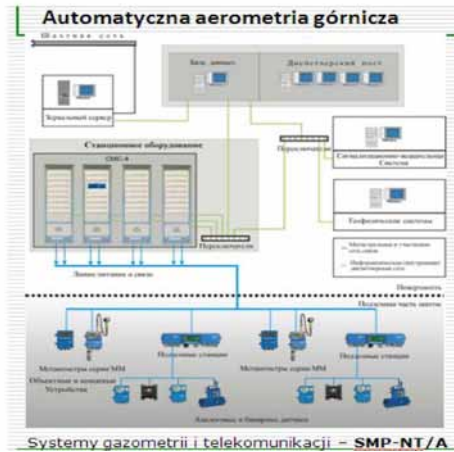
Automatyczna aerometria górnicza

Шахтная сеть

Зеркальный сервер

База данных

Диспетчерский пост

Переключатель

Сигнализационно-вызывные Системы

Стационарное оборудование

ОМС-4

Телефонные системы

Переключатель

Линия питания и связи

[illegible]

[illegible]

Поверхность

Подземная часть шахты

Метанометры серии ММ

Подземные станции

Метанометры серии ММ

Подземные станции

Объектовые и концевые Устройства

Анемометры и барометры датчики

Systemy gazometrii i telekomunikacji – SMP-NT/A